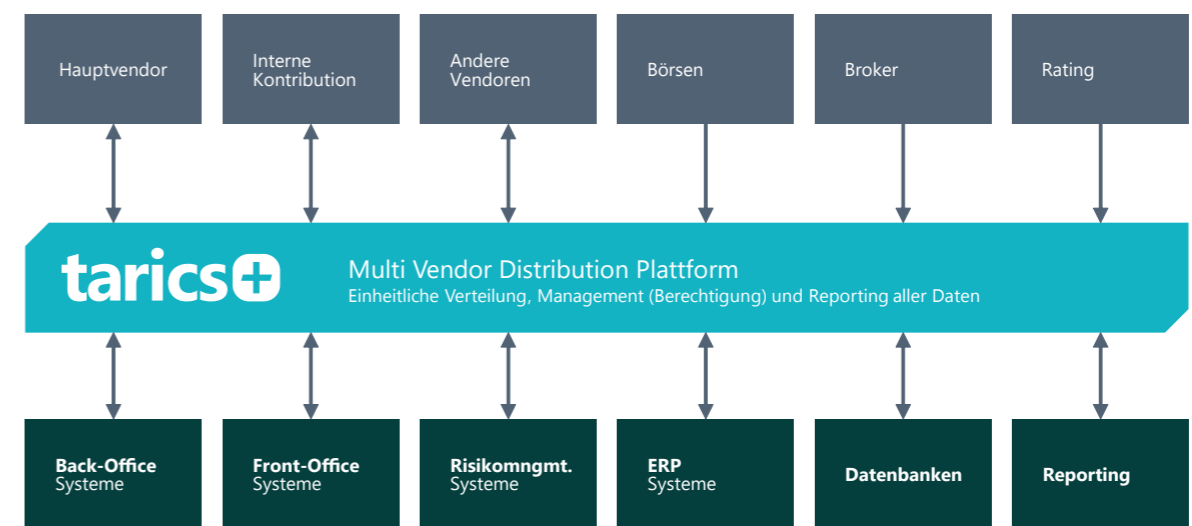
Hauptvendor

Interne Kontribution

Andere Vendoren

Börsen

Broker

Rating

tarics+

Multi Vendor Distribution Plattform
Einheitliche Verteilung, Management (Berechtigung) und Reporting aller Daten

Back-Office Systeme

Front-Office Systeme

Risikomngmt. Systeme

ERP Systeme

Datenbanken

Reporting